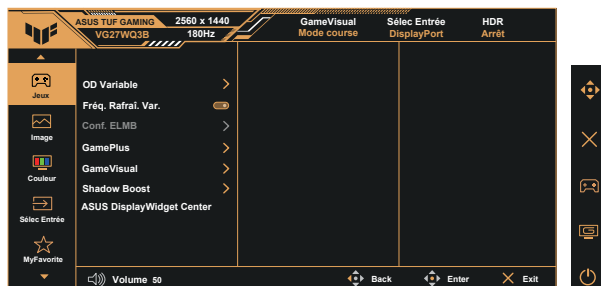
ASUS TUF GAMING
VG27WQ3B
2560 x 1440
180Hz
GameVisual
Mode course
Sélec Entrée
DisplayPort
HDR
Arrêt

Jeux
Image
Couleur
Sélec Entrée
MyFavorite

OD Variable
Fréq. Rafraî. Var.
Conf. ELMB
GamePlus
GameVisual
Shadow Boost
ASUS DisplayWidget Center

Volume 50
Back
Enter
Exit